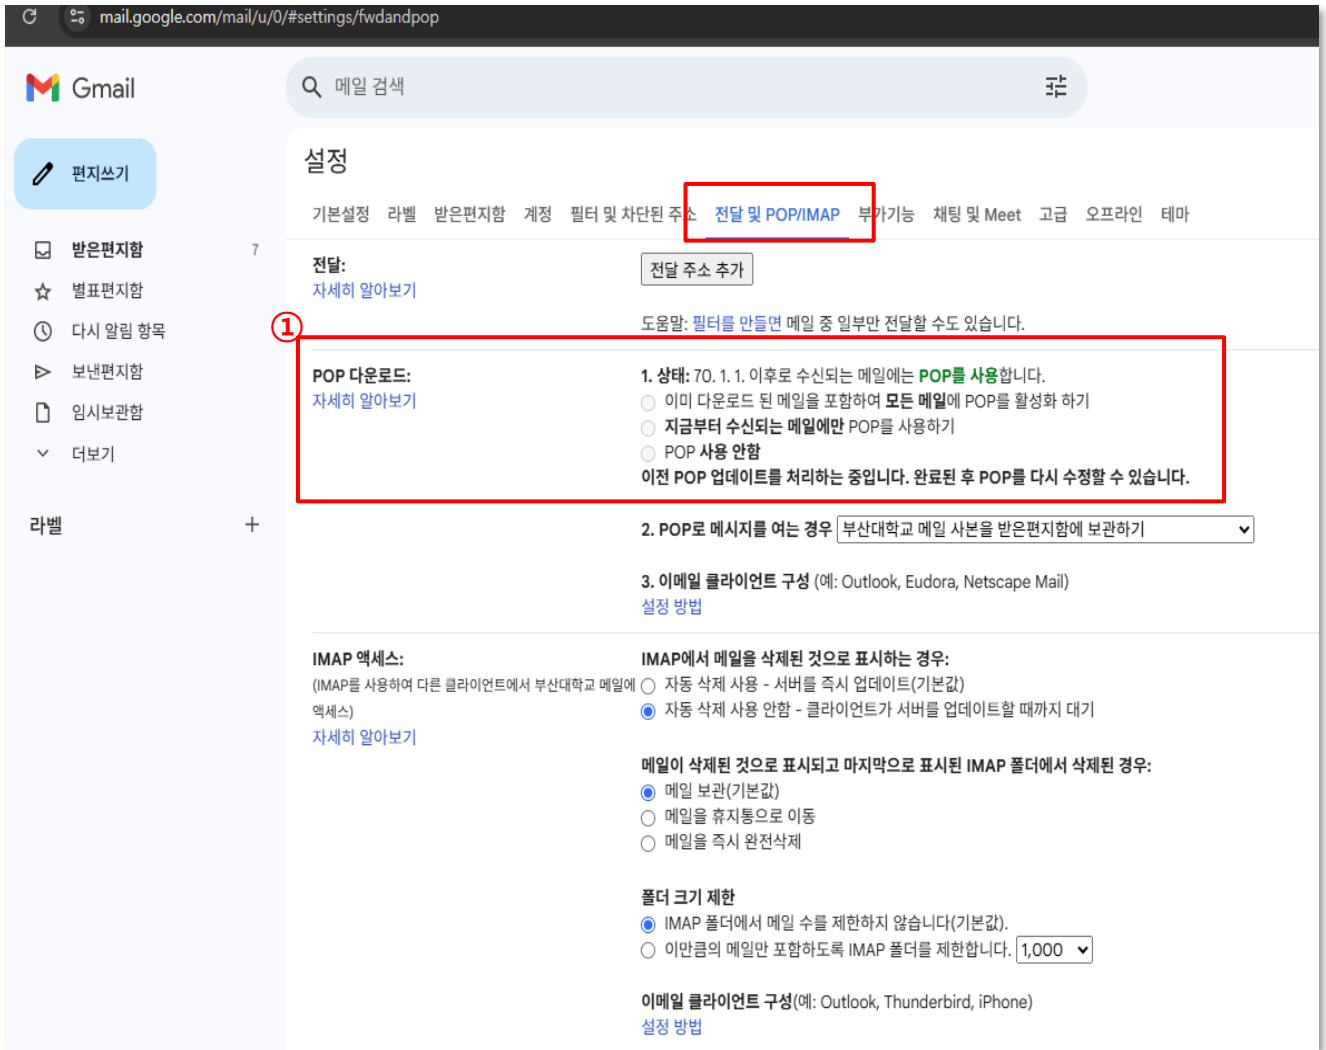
mail.google.com/mail/u/0/#settings/fwdandpop

Gmail

메일 검색

편지쓰기

받은편지함 7
별표편지함
다시 알림 항목
보낸편지함
임시보관함
더보기

라벨 +

설정

기본설정 라벨 받은편지함 계정 필터 및 차단된 주소 전달 및 POP/IMAP 부가기능 채팅 및 Meet 고급 오프라인 테마

전달:
자세히 알아보기

전달 주소 추가

도움말: 필터를 만들면 메일 중 일부만 전달할 수도 있습니다.

①

POP 다운로드:
자세히 알아보기

1. 상태: 70. 1. 1. 이후로 수신되는 메일에는 POP를 사용합니다.
이미 다운로드 된 메일을 포함하여 모든 메일에 POP를 활성화 하기
지금부터 수신되는 메일에만 POP를 사용하기
POP 사용 안함
이전 POP 업데이트를 처리하는 중입니다. 완료된 후 POP를 다시 수정할 수 있습니다.

2. POP로 메시지를 여는 경우 부산대학교 메일 사본을 받은편지함에 보관하기

3. 이메일 클라이언트 구성 (예: Outlook, Eudora, Netscape Mail)
설정 방법

IMAP 액세스:
(IMAP를 사용하여 다른 클라이언트에서 부산대학교 메일에 액세스)
자세히 알아보기

IMAP에서 메일을 삭제된 것으로 표시하는 경우:
자동 삭제 사용 - 서버를 즉시 업데이트(기본값)
자동 삭제 사용 안함 - 클라이언트가 서버를 업데이트할 때까지 대기

메일이 삭제된 것으로 표시되고 마지막으로 표시된 IMAP 폴더에서 삭제된 경우:
메일 보관(기본값)
메일을 휴지통으로 이동
메일을 즉시 완전삭제

폴더 크기 제한
IMAP 폴더에서 메일 수를 제한하지 않습니다(기본값).
이만큼의 메일만 포함하도록 IMAP 폴더를 제한합니다. 1,000

이메일 클라이언트 구성(예: Outlook, Thunderbird, iPhone)
설정 방법